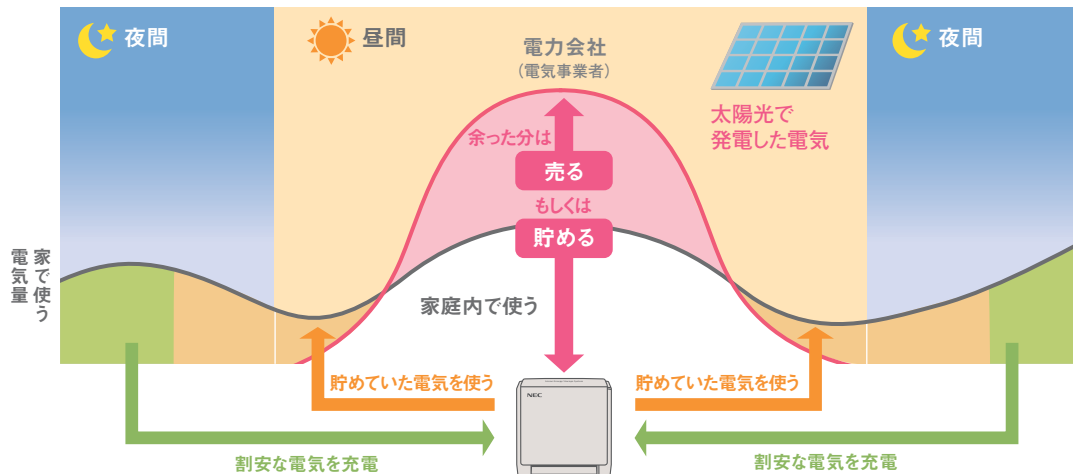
夜間

昼間

電力会社
（電気事業者）

太陽光で発電した電気

夜間

余った分は

売る

もしくは

貯める

家で使う電気量

家庭内で使う

貯めていた電気を使う

貯めていた電気を使う

NEC

割安な電気を充電

割安な電気を充電